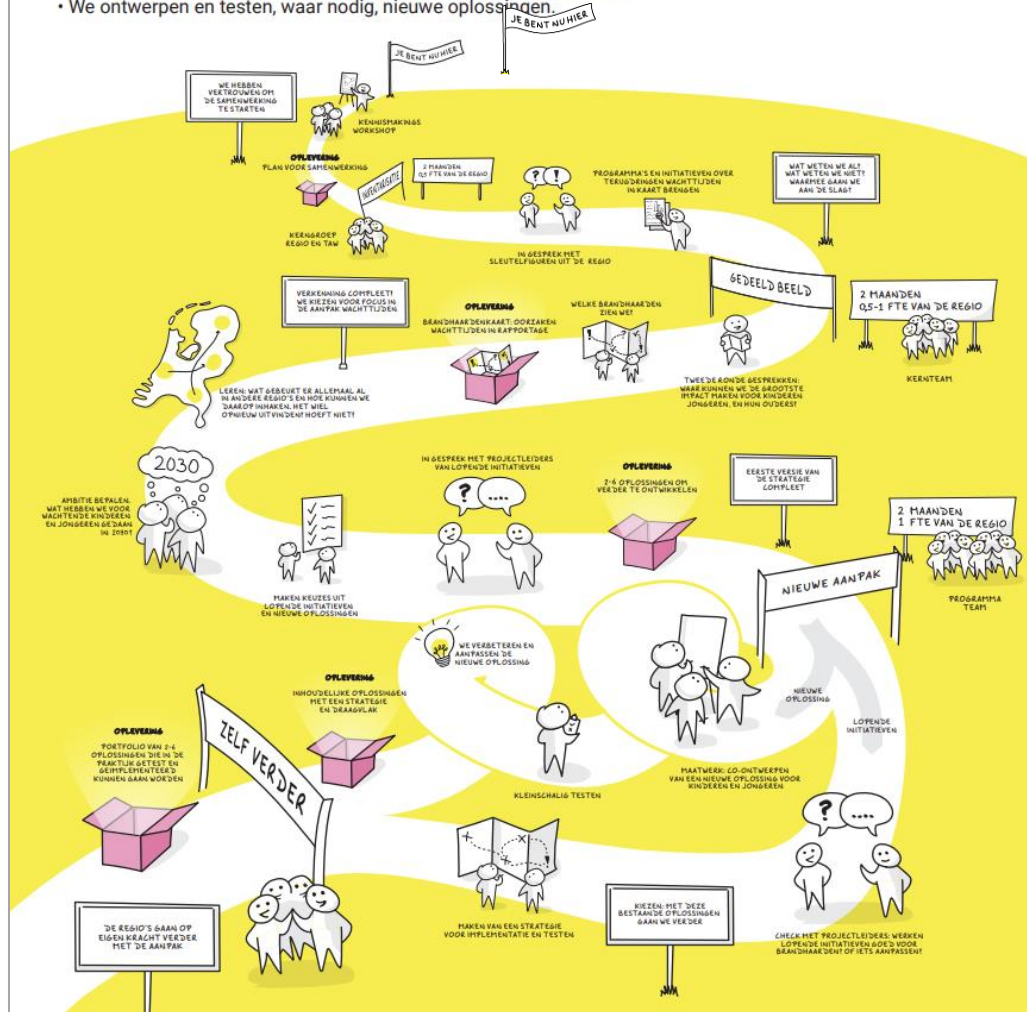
• We ontwerpen en testen, waar nodig, nieuwe oplossingen.

JE BENT NU HIER

JE BENT NU HIER

WE HEBBEN VERTROUWEN OM DE SAMENWERKING TE STARTEN

KENNISMAKINGS WORKSHOP

OPLEVERING
PLAN VOOR SAMENWERKING

VERKENNINGSFASE

2 MAANDEN 0,5 FTE VAN DE REGIO

KERNGROEP REGIO EN TAW

PROGRAMMA'S EN INITIATIEVEN OVER TERUGDRINGEN WACHTTIJDEN IN KAART BRENGEN

IN GESPREK MET SLEUTELFIGUREN UIT DE REGIO

WAT WETEN WE AL? WAT WETEN WE NIET? WAARMEE GAAN WE AAN DE SLAG?

GEDEELD BEELD

2 MAANDEN 0,5-1 FTE VAN DE REGIO

KERNTEAM

VERKENNING COMPLEET! WE KIEZEN VOOR FOCUS IN DE AANPAK WACHTTIJDEN

OPLEVERING
BRANDHAARDENKAART: OORZAKEN WACHTTIJDEN IN RAPPORTAGE

WELKE BRANDHAARDEN ZIEN WE?

TWEEDE RONDE GESPREKKEN: WAAR KUNNEN WE DE GROOTSTE IMPACT MAKEN VOOR KINDEREN JONGEREN, EN HUN OUDERS?

LEREN: WAT GEBEURT ER ALLEMAAL AL IN ANDERE REGIO'S EN HOE KUNNEN WE DAAROP INHAKEN. HET WIEL OPNIEUW UITVINDEN HOEFT NIET!

2030

AMBITIE BEPALEN. WAT HEBBEN WE VOOR WACHTENDE KINDEREN EN JONGEREN GEDAAN IN 2030?

IN GESPREK MET PROJECTLEIDERS VAN LOPENDE INITIATIEVEN

OPLEVERING
2-6 OPLOSSINGEN OM VERDER TE ONTWIKKELEN

EERSTE VERSIE VAN DE STRATEGIE COMPLEET

2 MAANDEN 1 FTE VAN DE REGIO

PROGRAMMA TEAM

MAKEN KEUZES UIT LOPENDE INITIATIEVEN EN NIEUWE OPLOSSINGEN

NIEUWE AANPAK

WE VERBETEREN EN AANPASSEN DE NIEUWE OPLOSSING

NIEUWE OPLOSSING

LOPENDE INITIATIEVEN

OPLEVERING
INHOUDELIJKE OPLOSSINGEN MET EEN STRATEGIE EN DRAAGVLAK

OPLEVERING
PORTFOLIO VAN 2-6 OPLOSSINGEN DIE IN DE PRAKTIJK GETEST EN GEIMPLEMENTEERD KUNNEN GAAN WORDEN

ZELF VERDER

KLEINSCHALIG TESTEN

MAATWERK: CO-ONTWERPEN VAN EEN NIEUWE OPLOSSING VOOR KINDEREN EN JONGEREN

MAKEN VAN EEN STRATEGIE VOOR IMPLEMENTATIE EN TESTEN

DE REGIO'S GAAN OP EIGEN KRACHT VERDER MET DE AANPAK

KIEZEN: MET DEZE BESTAANDE OPLOSSINGEN GAAN WE VERDER

CHECK MET PROJECTLEIDERS: WERKEN LOPENDE INITIATIEVEN GOED VOOR BRANDHAARDEN? OF IETS AANPASSEN?